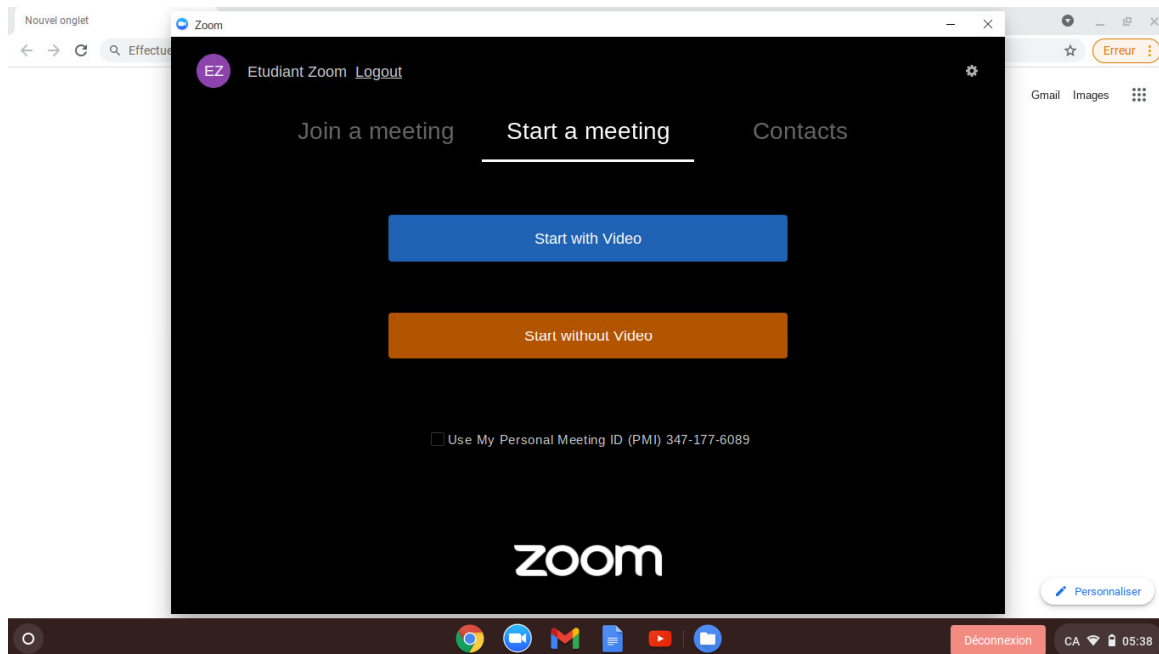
Nouvel onglet

Effectue

Erreur

Gmail Images

Zoom

EZ Etudiant Zoom Logout

Join a meeting Start a meeting Contacts

Start with Video

Start without Video

Use My Personal Meeting ID (PMI) 347-177-6089

zoom

Personnaliser

Déconnexion

CA 05:38